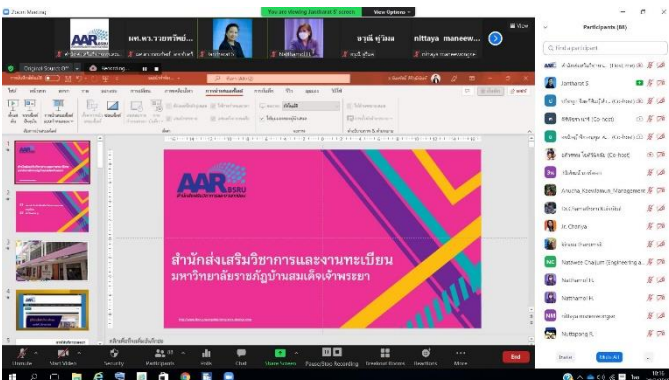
Zoom Meeting

You are viewing Jonthanit S's screen

View Options

View

ผศ.ดร.วรยศ ทวีพ...

ธานี คุ้วเพ

nittaya maneew...

Nathamol Ki.

nittaya maneewongs...

Original Sound: Off

Recording

Participants (88)

Find a participant

Jonthanit S

AAR BSRU

สำนักส่งเสริมวิชาการและงานทะเบียน

มหาวิทยาลัยราชภัฏบ้านสมเด็จเจ้าพระยา

Dr.Chaiya

Nattawee Chaiium Engineering a...

Nathamol Ki.

Nathamol Ki.

Nuttaphong R.

Anucha Kaewbuaa Management

Invite

Mute All

Unmute

Start Video

Security

Participants

Polls

Chat

Share Screen

Pause/Stop Recording

Breakout Rooms

Reactions

More

End